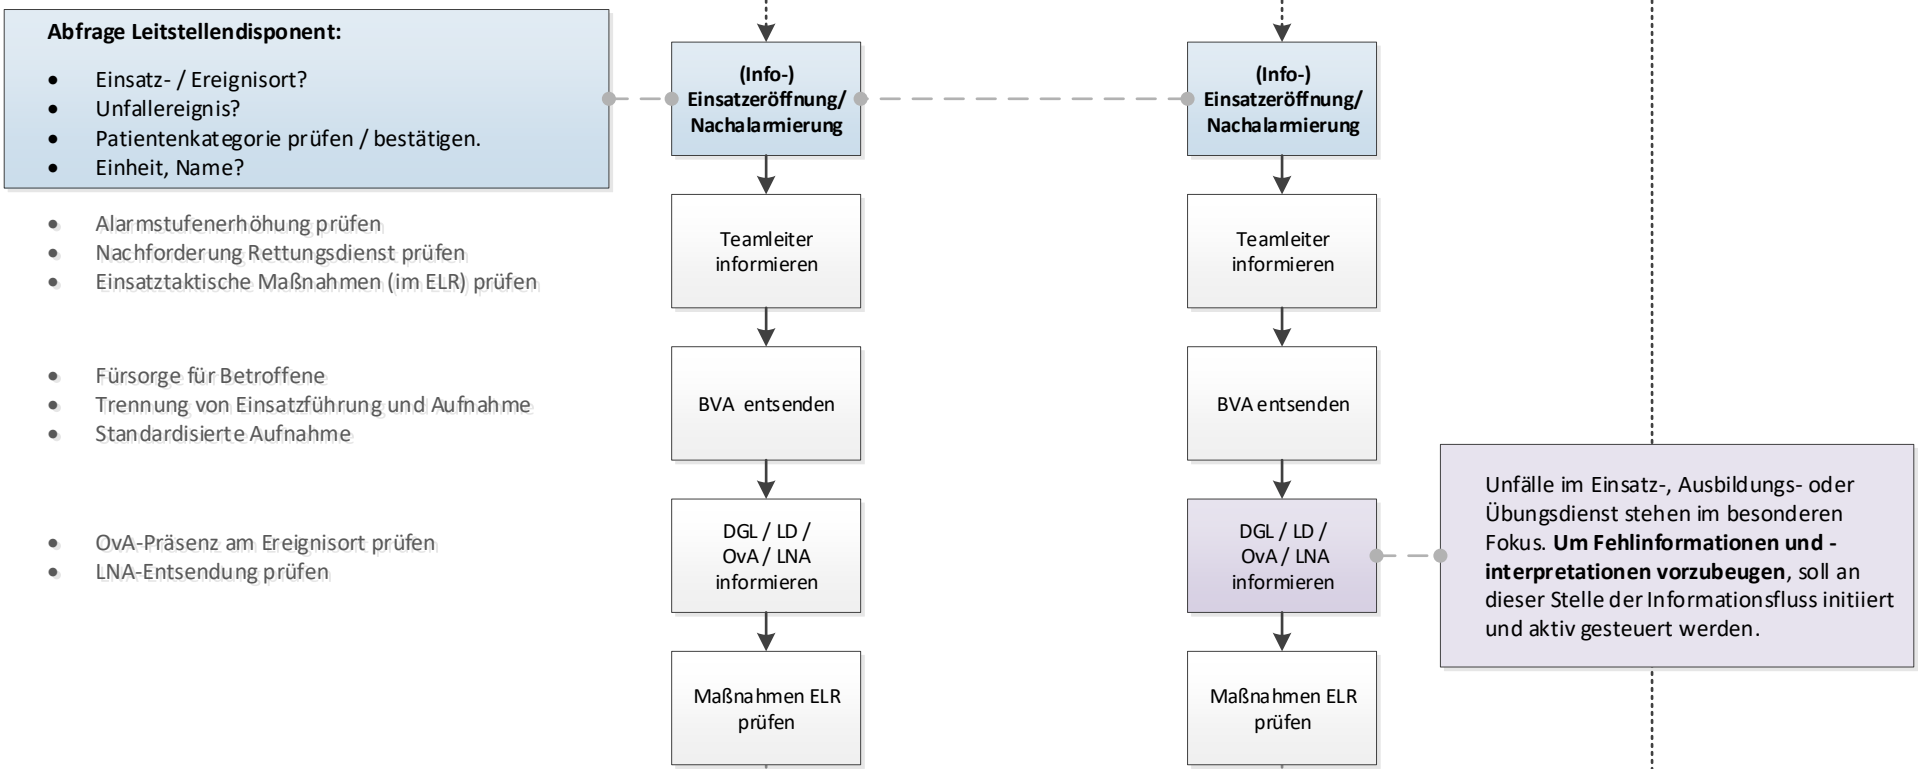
**Abfrage Leitstellendisponent:**

- Einsatz- / Ereignisort?
- Unfallereignis?
- Patientenkategorie prüfen / bestätigen.
- Einheit, Name?

- Alarmstufenerhöhung prüfen
- Nachforderung Rettungsdienst prüfen
- Einsatztaktische Maßnahmen (im ELR) prüfen

- Fürsorge für Betroffene
- Trennung von Einsatzführung und Aufnahme
- Standardisierte Aufnahme

- OvA-Präsenz am Ereignisort prüfen
- LNA-Entsendung prüfen

(Info-) Einsatzeröffnung/ Nachalarmierung

Teamleiter informieren

BVA entsenden

DGL / LD / OvA / LNA informieren

Maßnahmen ELR prüfen

(Info-) Einsatzeröffnung/ Nachalarmierung

Teamleiter informieren

BVA entsenden

DGL / LD / OvA / LNA informieren

Maßnahmen ELR prüfen

Unfälle im Einsatz-, Ausbildungs- oder Übungsdienst stehen im besonderen Fokus. **Um Fehlinformationen und -interpretationen vorzubeugen**, soll an dieser Stelle der Informationsfluss initiiert und aktiv gesteuert werden.